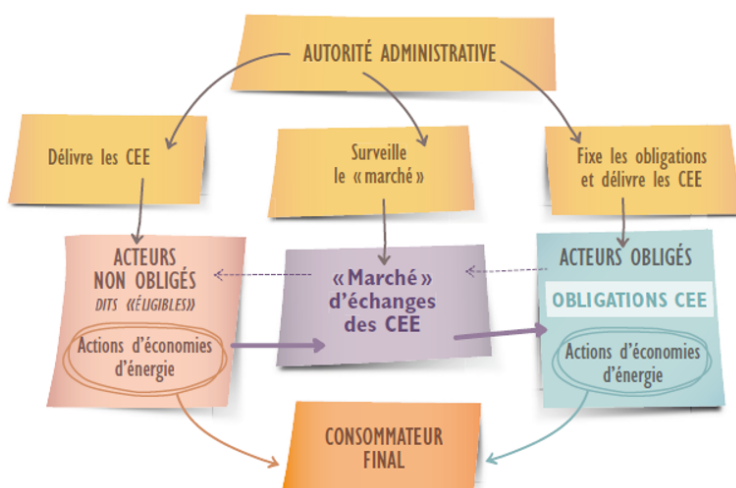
AUTORITÉ ADMINISTRATIVE

Délivre les CEE

Surveille le « marché »

Fixe les obligations et délivre les CEE

ACTEURS NON OBLIGÉS
DITS «ÉLIGIBLES»

Actions d'économies d'énergie

« Marché » d'échanges des CEE

ACTEURS OBLIGÉS

OBLIGATIONS CEE

Actions d'économies d'énergie

CONSOMMATEUR FINAL